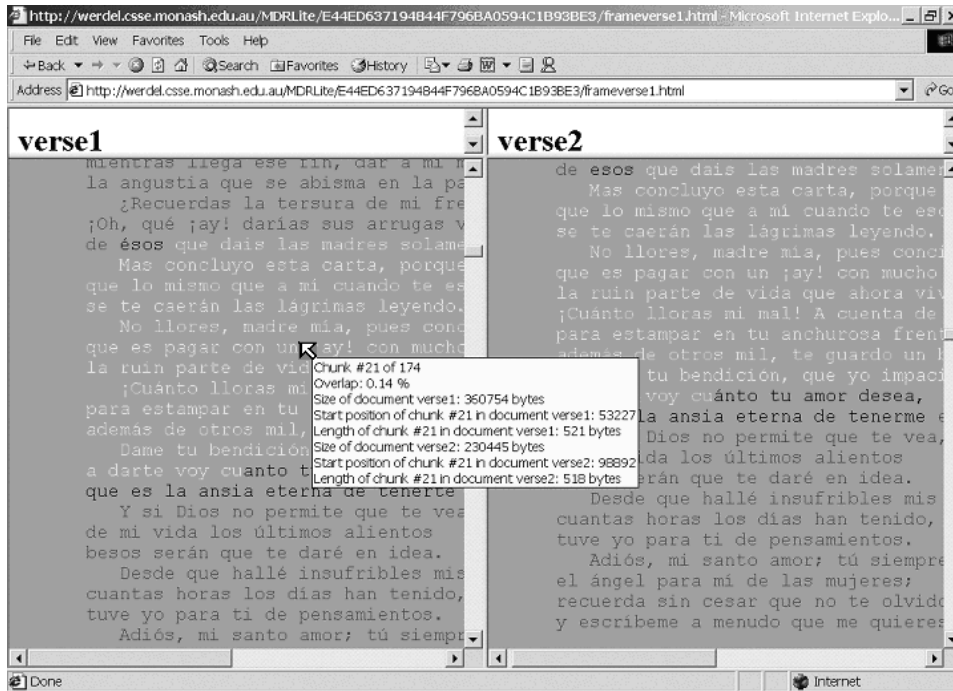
http://werdel.csse.monash.edu.au/MDRLite/E44ED637194B44F796BA0594C1B93BE3/frameverse1.html - Microsoft Internet Explo...

File Edit View Favorites Tools Help

Back Search Favorites History

Address http://werdel.csse.monash.edu.au/MDRLite/E44ED637194B44F796BA0594C1B93BE3/frameverse1.html

Go

verse1

mientras llega ese fin, dar a mi m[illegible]
la angustia que se abisma en la pa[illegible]
¿Recuerdas la tersura de mi fre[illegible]
¡Oh, qué ¡ay! darías sus arrugas v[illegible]
de ésos que dais las madres solame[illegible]
Mas concluyo esta carta, porque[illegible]
que lo mismo que a mí cuando te es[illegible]
se te caerán las lágrimas leyendo.
No llores, madre mía, pues conc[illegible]
que es pagar con un ¡ay! con mucho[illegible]
la ruin parte de vid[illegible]
¡Cuánto lloras mi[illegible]
para estampar en tu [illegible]
además de otros mil, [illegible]
Dame tu bendición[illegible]
a darte voy cuanto t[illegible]
que es la ansia eterna de tenerte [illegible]
Y si Dios no permite que te vea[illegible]
de mi vida los últimos alientos
besos serán que te daré en idea.
Desde que hallé insufribles mis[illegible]
cuantas horas los días han tenido,
tuve yo para ti de pensamientos.
Adiós, mi santo amor; tú siempr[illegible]

Chunk #21 of 174
Overlap: 0.14 %
Size of document verse1: 360754 bytes
Start position of chunk #21 in document verse1: 53227
Length of chunk #21 in document verse1: 521 bytes
Size of document verse2: 230445 bytes
Start position of chunk #21 in document verse2: 98892
Length of chunk #21 in document verse2: 518 bytes

verse2

de esos que dais las madres solame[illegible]
Mas concluyo esta carta, porque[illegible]
que lo mismo que a mí cuando te es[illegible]
se te caerán las lágrimas leyendo.
No llores, madre mía, pues conci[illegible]
que es pagar con un ¡ay! con mucho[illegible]
la ruin parte de vida que ahora viv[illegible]
¡Cuánto lloras mi mal! A cuenta de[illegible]
para estampar en tu anchurosa frent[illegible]
además de otros mil, te guardo un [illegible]
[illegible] tu bendición, que yo impaci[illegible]
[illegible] voy cuánto tu amor desea,
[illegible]la ansia eterna de tenerme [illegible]
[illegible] Dios no permite que te vea,
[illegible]da los últimos alientos
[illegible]erán que te daré en idea.
Desde que hallé insufribles mis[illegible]
cuantas horas los días han tenido,
tuve yo para ti de pensamientos.
Adiós, mi santo amor; tú siempre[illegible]
el ángel para mí de las mujeres;
recuerda sin cesar que no te olvid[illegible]
y escríbeme a menudo que me quieres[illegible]

Done

Internet